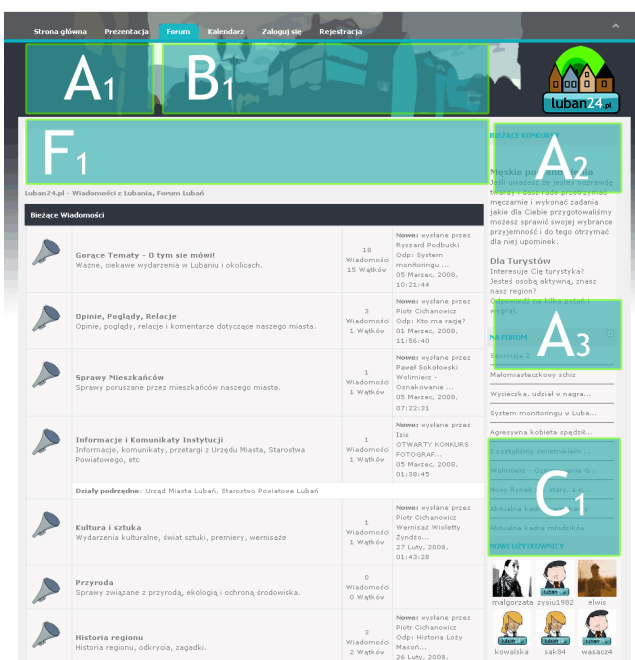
Strona główna Prezentacja Forum Kalendarz Zaloguj się Rejestracja

A1 B1

luban24.pl

F1

A2

Bieżące konkursy

Męskie po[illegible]

Jeśli uważasz że jesteś naprawdę twardy i dasz radę przetrwać męczarnie i wykonać zadania jakie dla Ciebie przygotowaliśmy możesz sprawić swojej wybrance przyjemność i do tego otrzymać dla niej upominek.

Dla Turystów

Interesuje Cię turystyka? Jesteś osobą aktywną, znasz nasz region? Odpowiedz na kilka pytań i wygraj.

Luban24.pl - Wiadomości z Lubania, Forum Lubań

Bieżące Wiadomości

| | | | |
|---|---|---|---|
| | **Gorące Tematy - O tym się mówi!** Ważne, ciekawe wydarzenia w Lubaniu i okolicach. | 18 Wiadomości 15 Wątków | **Nowe:** wysłane przez Ryszard Podbucki Odp: System monitoringu ... 05 Marzec, 2008, 10:21:44 |
| | **Opinie, Poglądy, Relacje** Opinie, poglądy, relacje i komentarze dotyczące naszego miasta. | 3 Wiadomości 1 Wątków | **Nowe:** wysłane przez Piotr Cichanowicz Odp: Kto ma rację? 01 Marzec, 2008, 11:56:40 |
| | **Sprawy Mieszkańców** Sprawy poruszane przez mieszkańców naszego miasta. | 1 Wiadomości 1 Wątków | **Nowe:** wysłane przez Paweł Sokołowski Wolimierz - Oznakowanie ... 05 Marzec, 2008, 07:22:31 |
| | **Informacje i Komunikaty Instytucji** Informacje, komunikaty, przetargi z Urzędu Miasta, Starostwa Powiatowego, etc | 1 Wiadomości 1 Wątków | **Nowe:** wysłane przez Izis OTWARTY KONKURS FOTOGRAF... 05 Marzec, 2008, 01:38:45 |
| | **Działy podrzędne:** Urząd Miasta Lubań, Starostwo Powiatowe Lubań | | |
| | **Kultura i sztuka** Wydarzenia kulturalne, świat sztuki, premiery, wernisaże | 1 Wiadomości 1 Wątków | **Nowe:** wysłane przez Piotr Cichanowicz Wernisaż Wioletty Zyndzo... 27 Luty, 2008, 01:43:28 |
| | **Przyroda** Sprawy związane z przyrodą, ekologią i ochroną środowiska. | 0 Wiadomości 0 Wątków | |
| | **Historia regionu** Historia regionu, odkrycia, zagadki. | 3 Wiadomości 2 Wątków | **Nowe:** wysłane przez Piotr Cichanowicz Odp: Historia Lozy Mazoń... 26 Luty, 2008, |

A3

Na forum

Sesja nr 2 ...

Małomiasteczkowy schiz

Wycieczka, udział w nagra...

System monitoringu w Luba...

Agresywna kobieta sprędzik...

C1

Z cestellini zmiatniakiem...

Wolimierz - Oznakowanie (l...

Nowy Rynek - stary, a ta...

Aktualna kadra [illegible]

Aktualna kadra młodzików

Nowi użytkownicy

malgorzata zysiu1982 elwis

kowalska sak84 wasacz4